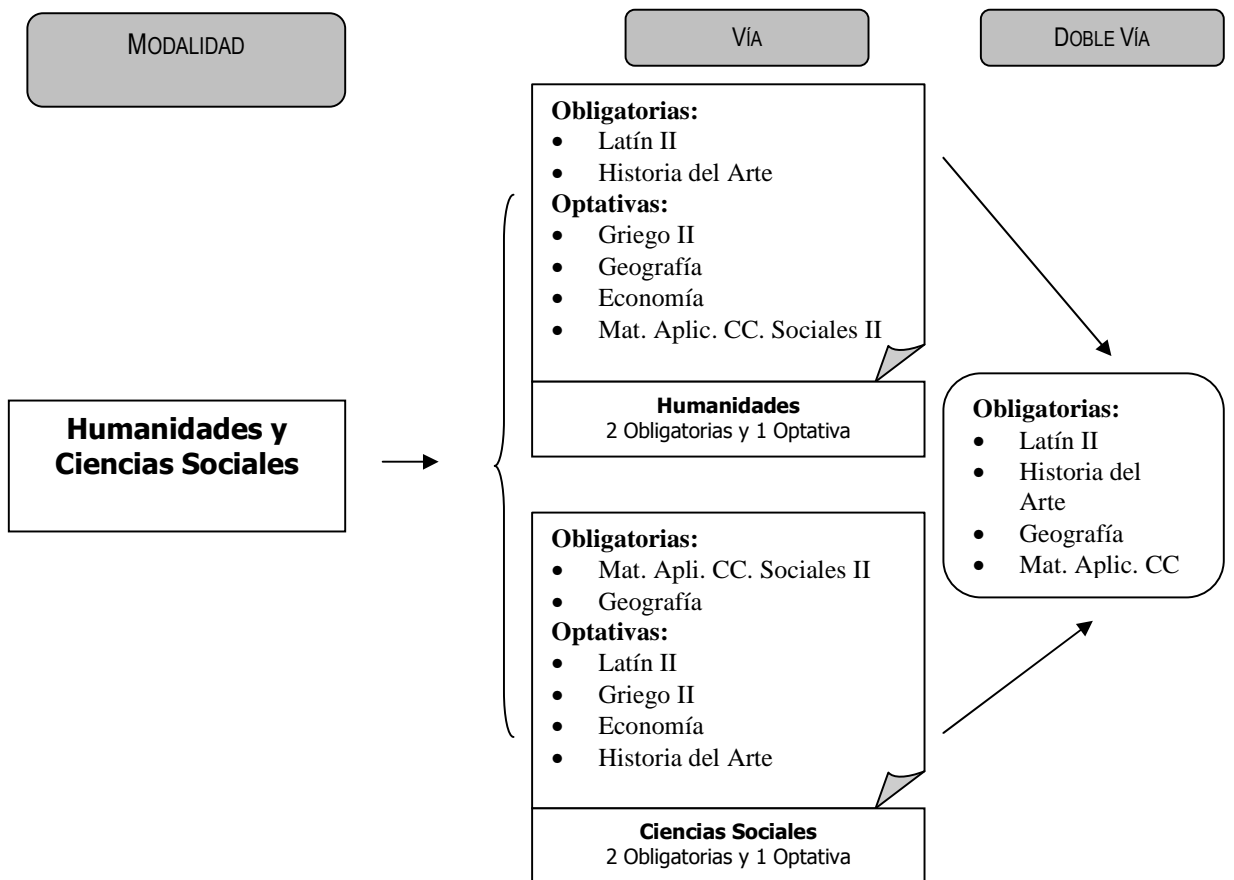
MODALIDAD

VÍA

DOBLE VÍA

Humanidades y Ciencias Sociales

Obligatorias:
- Latín II
- Historia del Arte

Optativas:
- Griego II
- Geografía
- Economía
- Mat. Aplic. CC. Sociales II

Humanidades
2 Obligatorias y 1 Optativa

Obligatorias:
- Mat. Apli. CC. Sociales II
- Geografía

Optativas:
- Latín II
- Griego II
- Economía
- Historia del Arte

Ciencias Sociales
2 Obligatorias y 1 Optativa

Obligatorias:
- Latín II
- Historia del Arte
- Geografía
- Mat. Aplic. CC